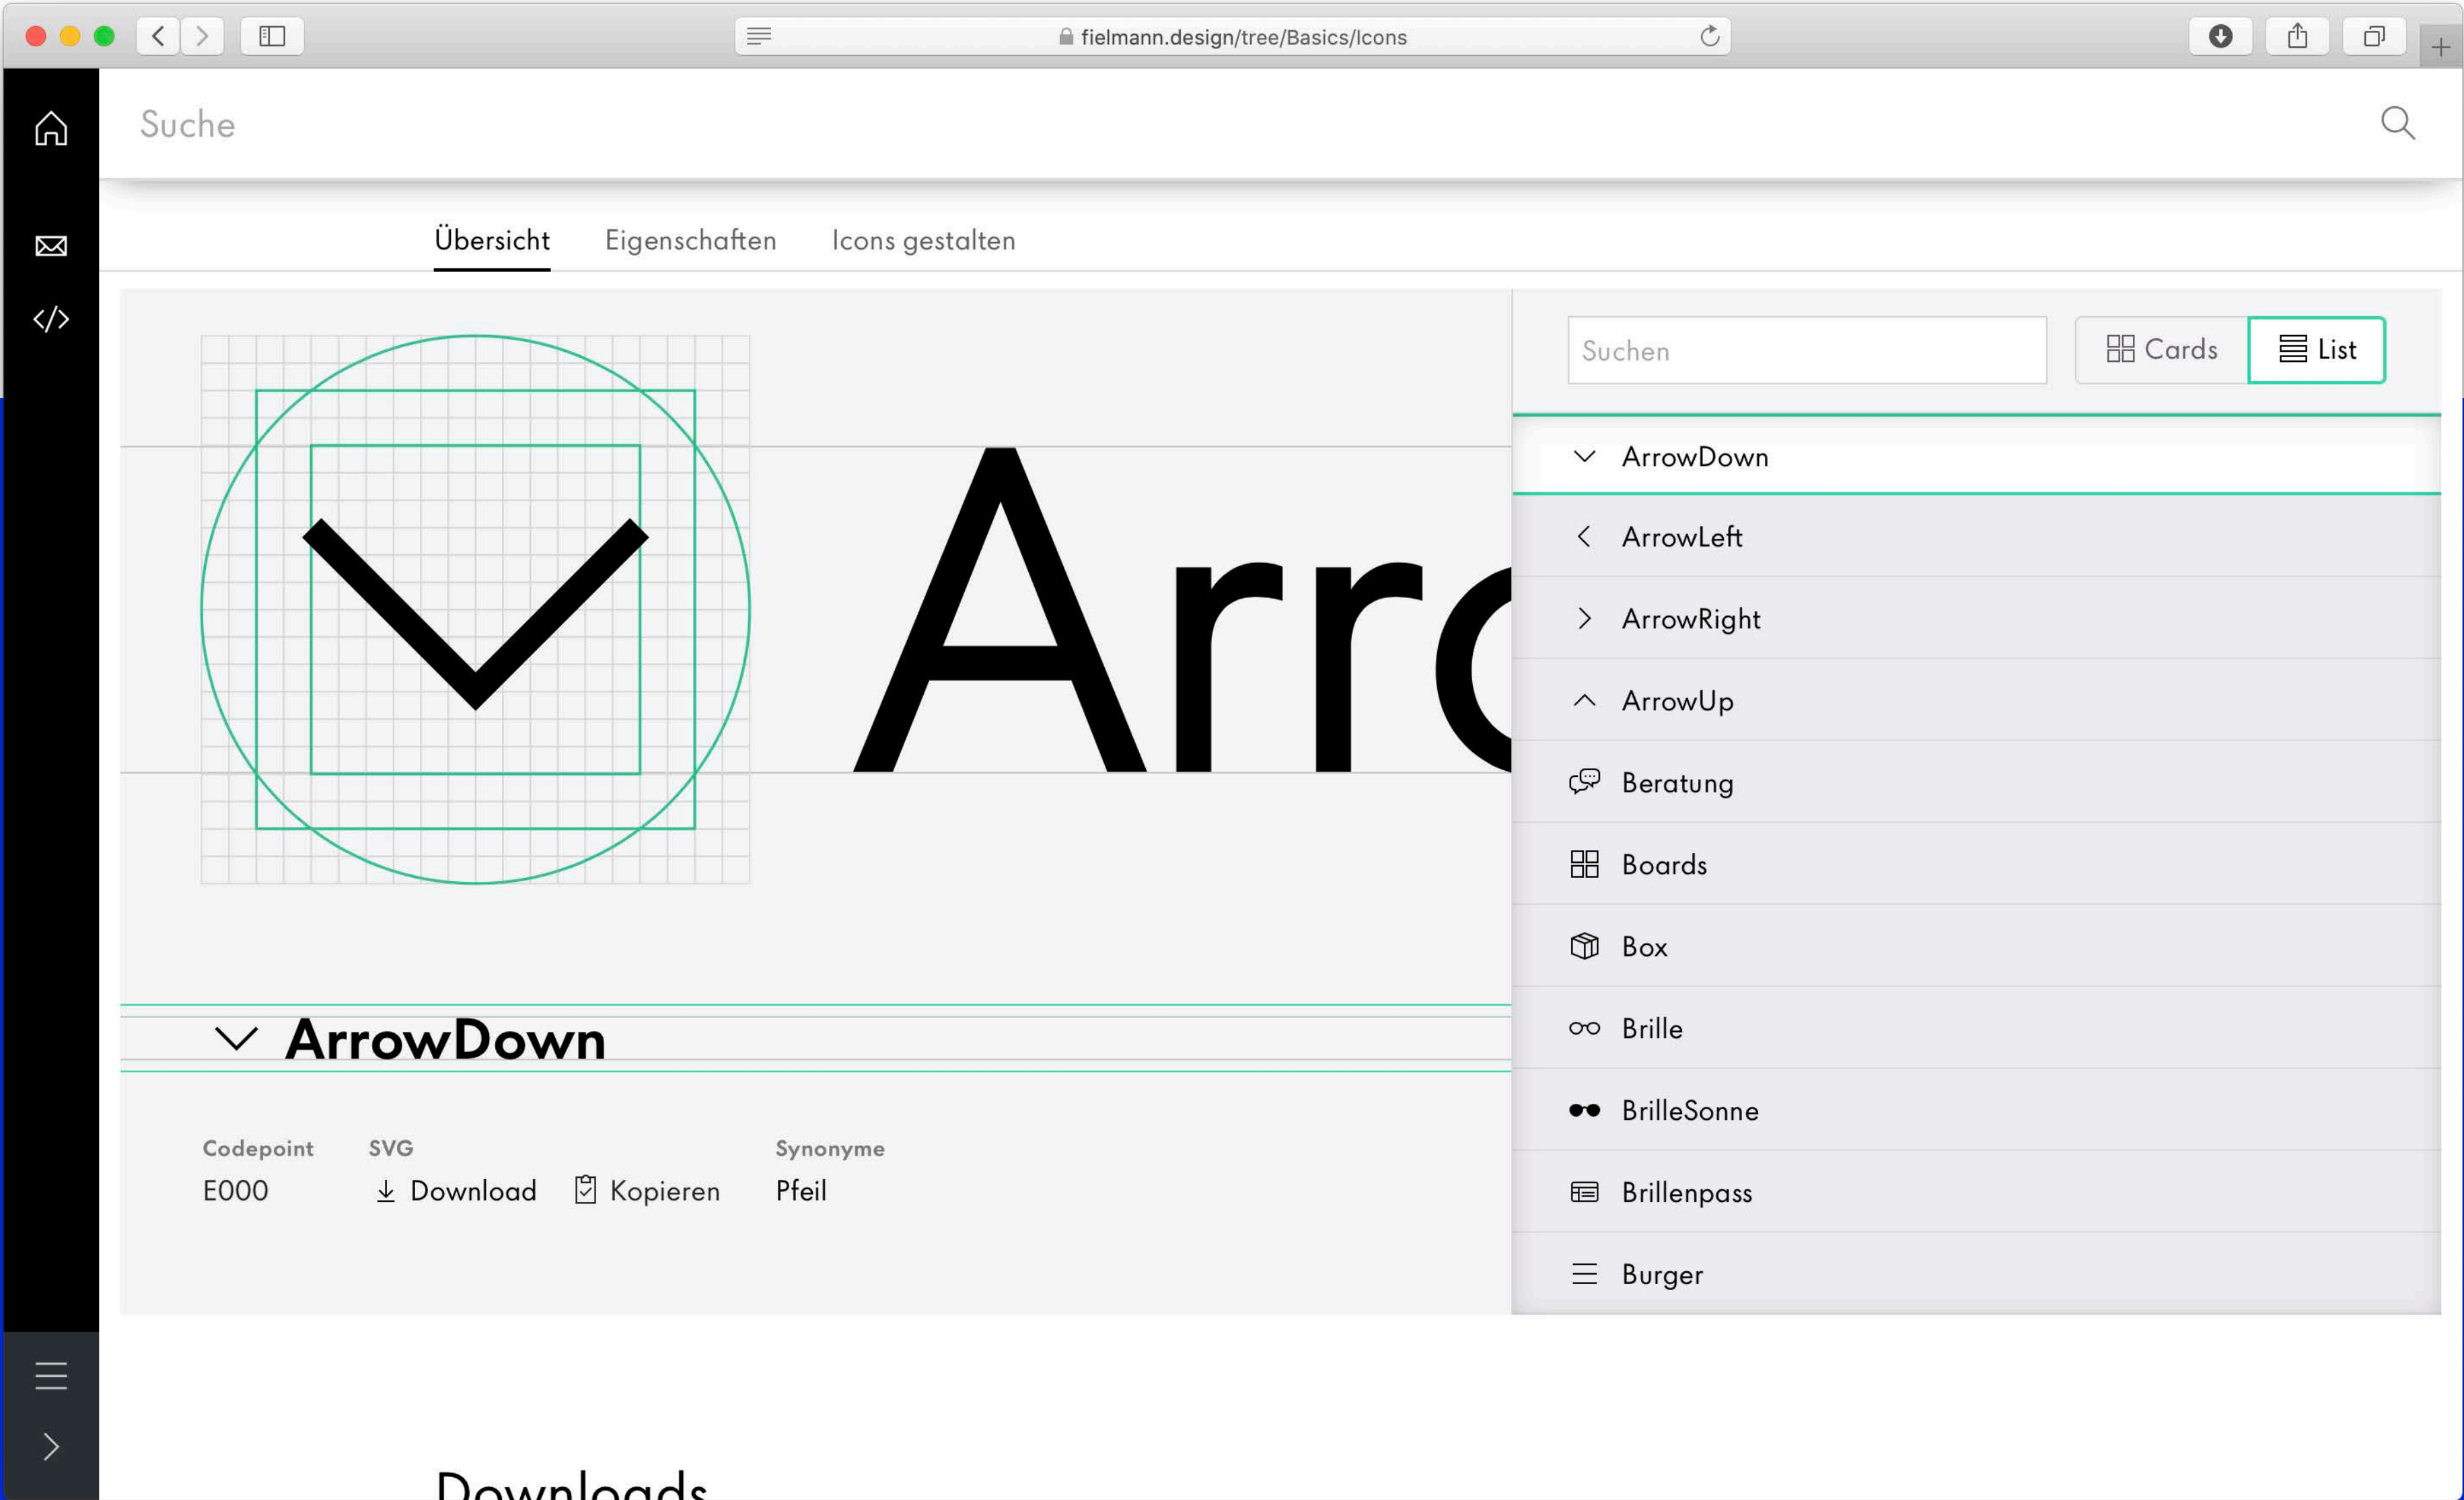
fielmann.design/tree/Basics/Icons

Suche

Übersicht Eigenschaften Icons gestalten

Arro

ArrowDown

Codepoint
E000

SVG
Download Kopieren

Synonyme
Pfeil

Suchen

Cards List

ArrowDown
ArrowLeft
ArrowRight
ArrowUp
Beratung
Boards
Box
Brille
BrilleSonne
Brillenpass
Burger

Downloads